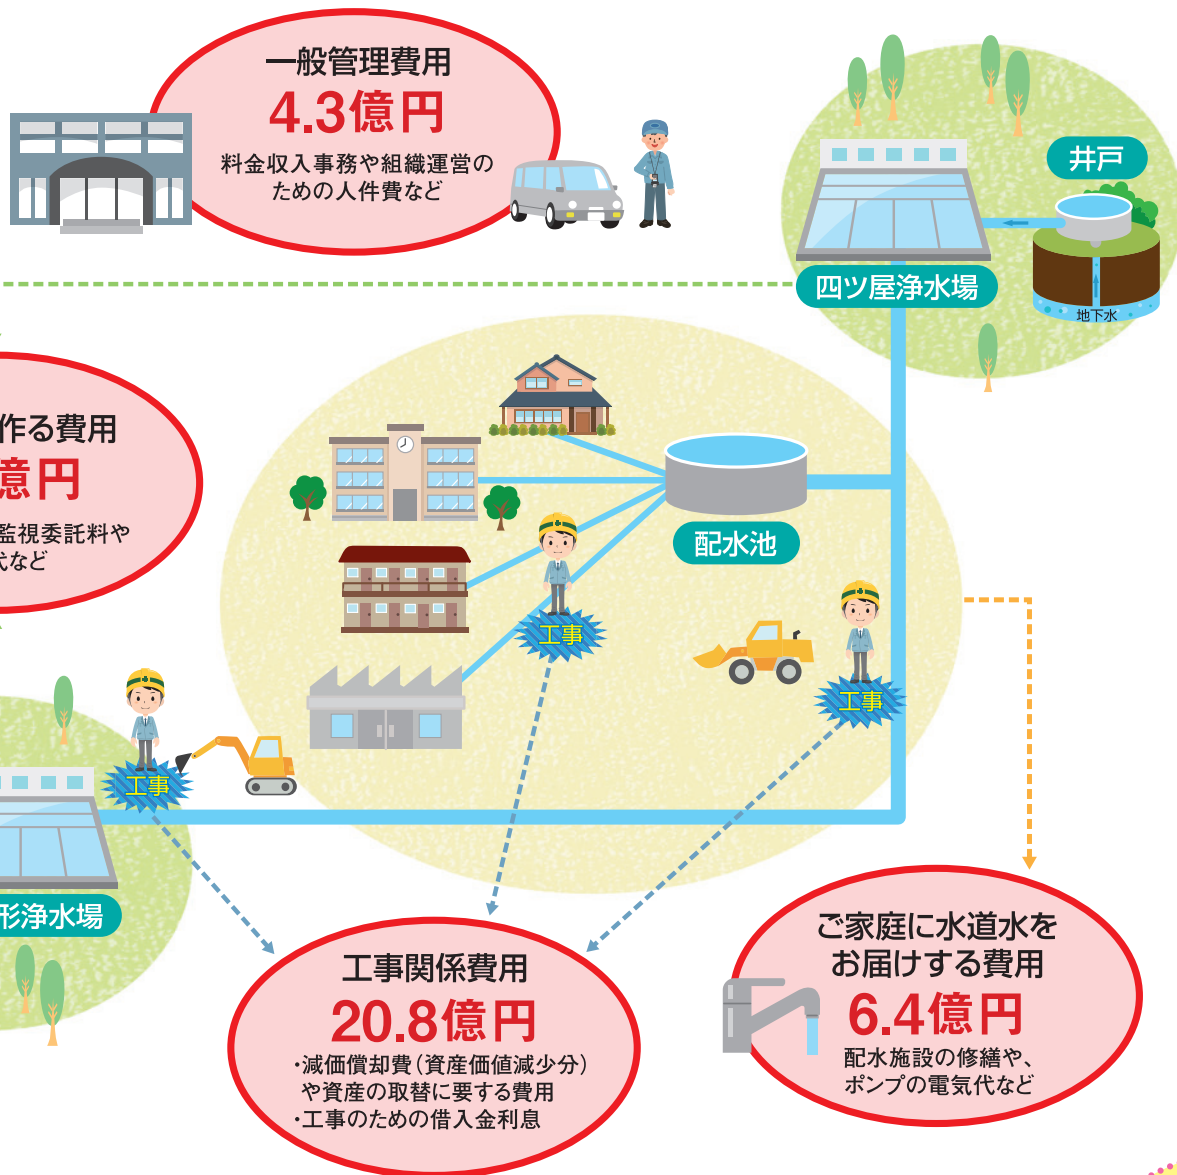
一般管理費用
4.3億円
料金収入事務や組織運営のための人件費など

井戸

四ツ屋浄水場

地下水

作る費用
億円
監視委託料や
式など

配水池

工事

工事

工事

形浄水場

工事関係費用
20.8億円
・減価償却費（資産価値減少分）や資産の取替に要する費用
・工事のための借入金利息

ご家庭に水道水をお届けする費用
6.4億円
配水施設の修繕や、ポンプの電気代など